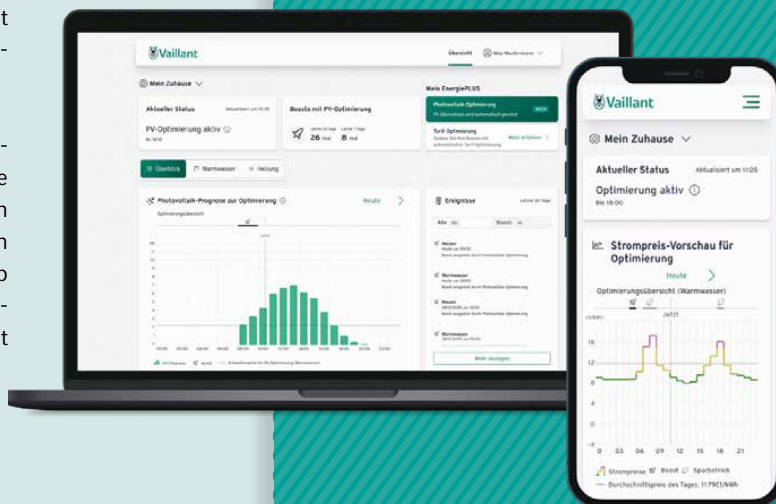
t
-

-
e
n
n
o
-
t

Vaillant
Übersicht
Max Mustermann
Mein Zuhause
Mein EnergiePLUS
Aktueller Status
Aktualisiert um 10:30
PV-Optimierung aktiv
Boosts mit PV-Optimierung
26 mal
8 mal
Photovoltaik Optimierung
Tarif Optimierung
Überblick
Warmwasser
Heizung
Photovoltaik-Prognose zur Optimierung
Heute
Ereignisse
Mehr anzeigen

Vaillant
Mein Zuhause
Aktueller Status
Aktualisiert um 11:25
Optimierung aktiv
Bis 18:00
Strompreis-Vorschau für Optimierung
Heute
Optimierungsübersicht (Warmwasser)
Jetzt
16
12
8
4
0
-4
0 03 06 09 12 15 18 21
Strompreise Boost Sparbetrieb
Durchschnittspreis des Tages: 11.79Ct/kWh